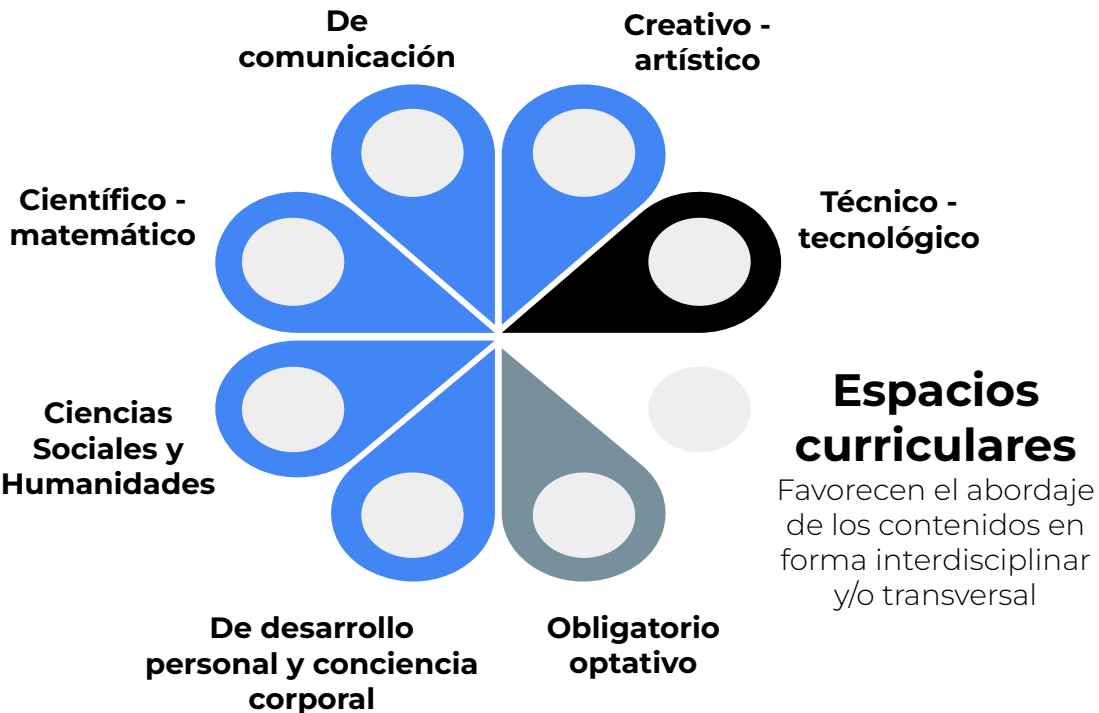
De comunicación

Creativo - artístico

Científico - matemático

Técnico - tecnológico

Espacios curriculares

Favorecen el abordaje de los contenidos en forma interdisciplinar y/o transversal

Ciencias Sociales y Humanidades

De desarrollo personal y conciencia corporal

Obligatorio optativo